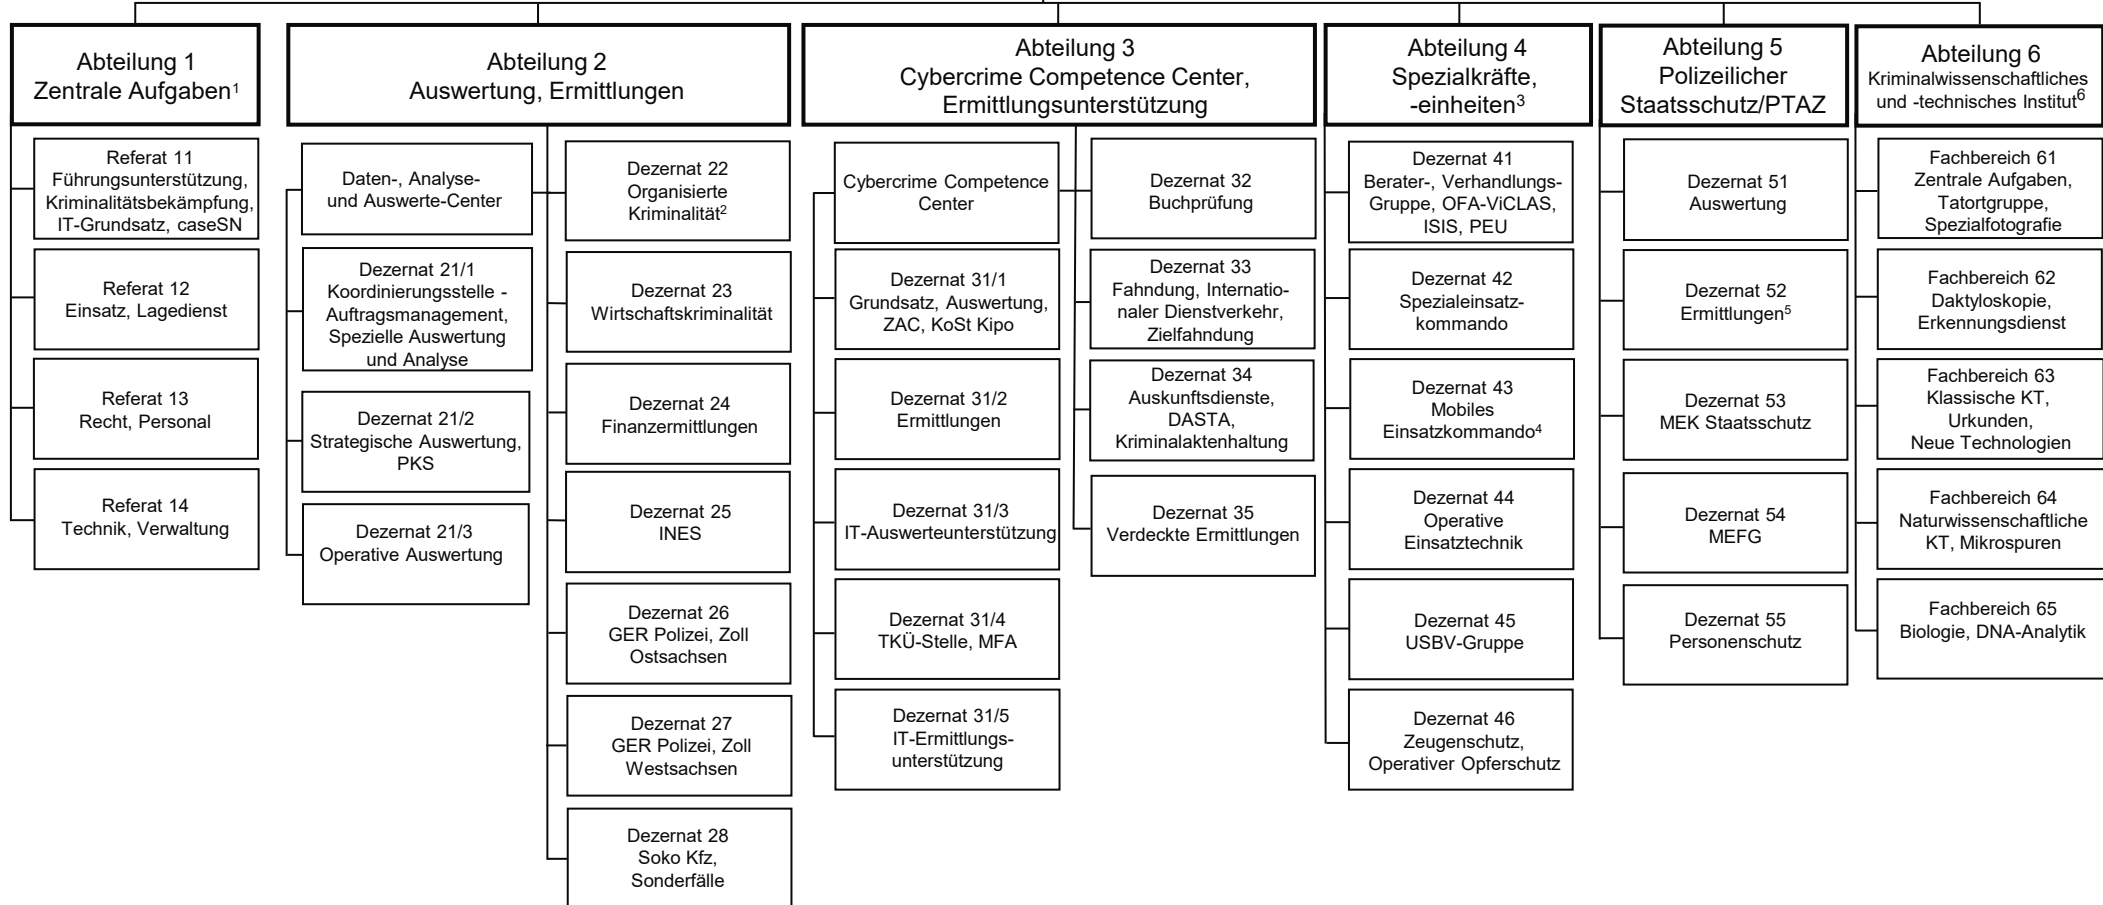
Abteilung 1
Zentrale Aufgaben$^1$

Referat 11
Führungsunterstützung, Kriminalitätsbekämpfung, IT-Grundsatz, caseSN

Referat 12
Einsatz, Lagedienst

Referat 13
Recht, Personal

Referat 14
Technik, Verwaltung

Abteilung 2
Auswertung, Ermittlungen

Daten-, Analyse- und Auswerte-Center

Dezernat 21/1
Koordinierungsstelle - Auftragsmanagement, Spezielle Auswertung und Analyse

Dezernat 21/2
Strategische Auswertung, PKS

Dezernat 21/3
Operative Auswertung

Dezernat 22
Organisierte Kriminalität$^2$

Dezernat 23
Wirtschaftskriminalität

Dezernat 24
Finanzermittlungen

Dezernat 25
INES

Dezernat 26
GER Polizei, Zoll Ostsachsen

Dezernat 27
GER Polizei, Zoll Westsachsen

Dezernat 28
Soko Kfz, Sonderfälle

Abteilung 3
Cybercrime Competence Center, Ermittlungsunterstützung

Cybercrime Competence Center

Dezernat 31/1
Grundsatz, Auswertung, ZAC, KoSt Kipo

Dezernat 31/2
Ermittlungen

Dezernat 31/3
IT-Auswerteunterstützung

Dezernat 31/4
TKÜ-Stelle, MFA

Dezernat 31/5
IT-Ermittlungsunterstützung

Dezernat 32
Buchprüfung

Dezernat 33
Fahndung, Internationaler Dienstverkehr, Zielfahndung

Dezernat 34
Auskunftsdienste, DASTA, Kriminalaktenhaltung

Dezernat 35
Verdeckte Ermittlungen

Abteilung 4
Spezialkräfte, -einheiten$^3$

Dezernat 41
Berater-, Verhandlungs-Gruppe, OFA-ViCLAS, ISIS, PEU

Dezernat 42
Spezialeinsatzkommando

Dezernat 43
Mobiles Einsatzkommando$^4$

Dezernat 44
Operative Einsatztechnik

Dezernat 45
USBV-Gruppe

Dezernat 46
Zeugenschutz, Operativer Opferschutz

Abteilung 5
Polizeilicher Staatsschutz/PTAZ

Dezernat 51
Auswertung

Dezernat 52
Ermittlungen$^5$

Dezernat 53
MEK Staatsschutz

Dezernat 54
MEFG

Dezernat 55
Personenschutz

Abteilung 6
Kriminalwissenschaftliches und -technisches Institut$^6$

Fachbereich 61
Zentrale Aufgaben, Tatortgruppe, Spezialfotografie

Fachbereich 62
Daktyloskopie, Erkennungsdienst

Fachbereich 63
Klassische KT, Urkunden, Neue Technologien

Fachbereich 64
Naturwissenschaftliche KT, Mikrospuren

Fachbereich 65
Biologie, DNA-Analytik